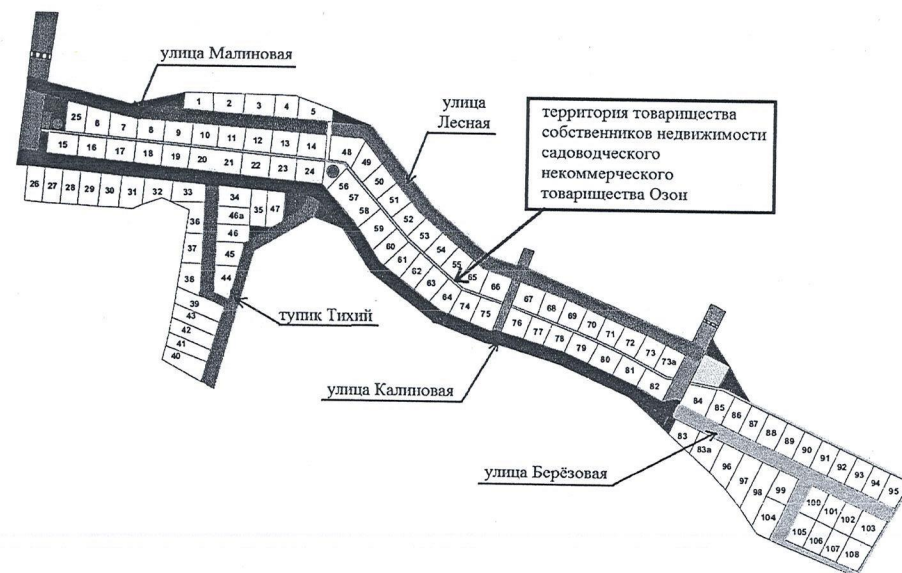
улица Малиновая

улица Лесная

территория товарищества собственников недвижимости садоводческого некоммерческого товарищества Озон

1 2 3 4 5
25 6 7 8 9 10 11 12 13 14
15 16 17 18 19 20 21 22 23 24
26 27 28 29 30 31 32 33
34 46а 35 47 46 45 44
36 37 38 39 43 42 41 40
48 49 50 51 52 53 54 55
56 57 58 59 60 61 62 63 64 65 66
74 75
67 68 69 70 71 72 73 73а
76 77 78 79 80 81 82
84 85 86 87 88 89 90 91 92 93 94 95
83 83а 96 97 98 99 100 101 102 103 104 105 106 107 108

тупик Тихий

улица Калиновая

улица Берёзовая